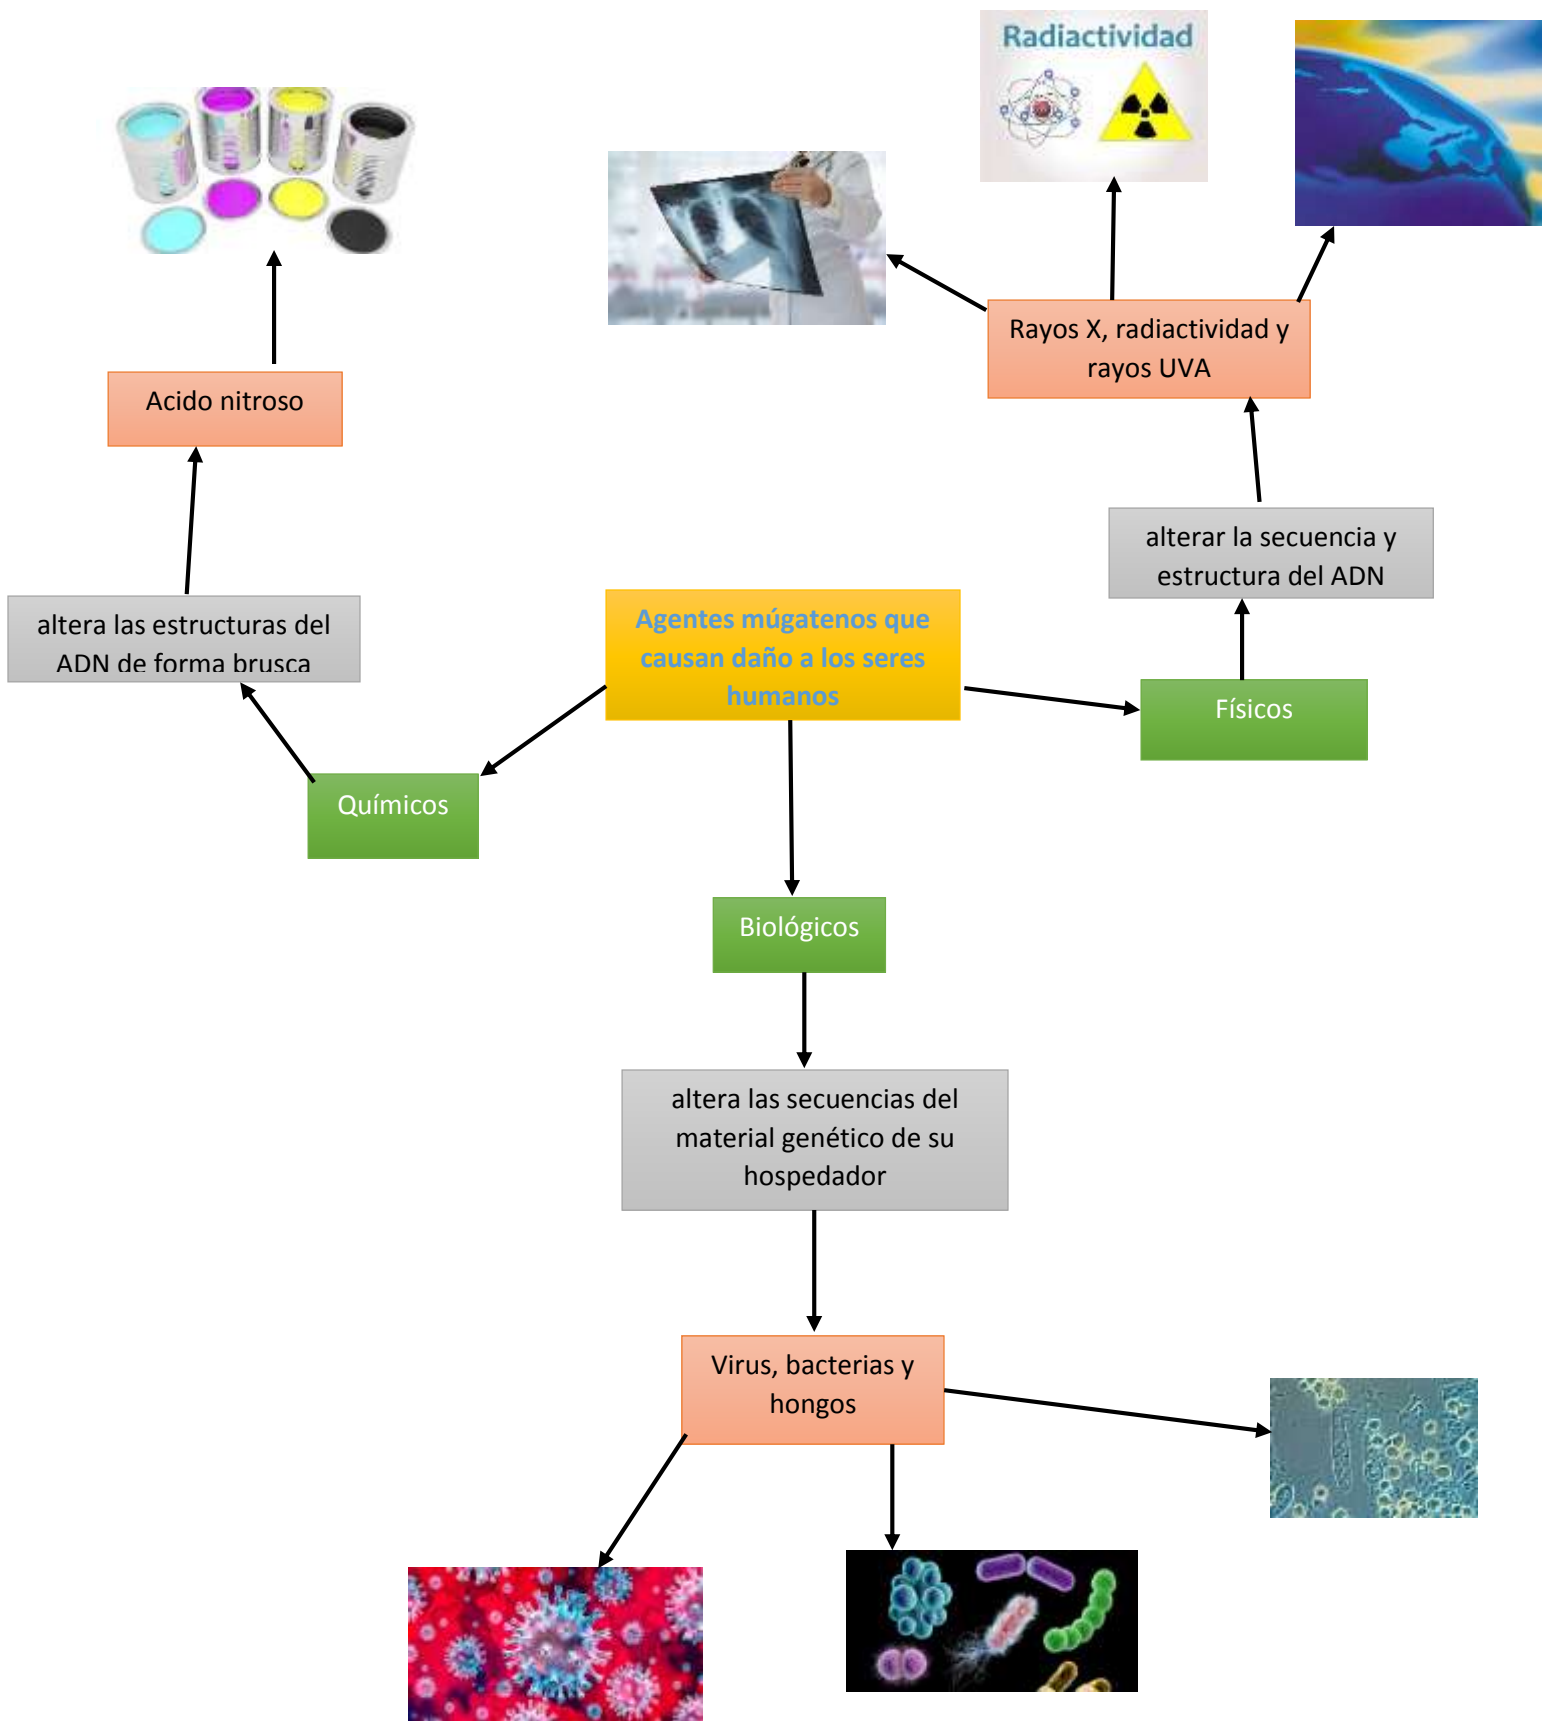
Agentes múgatenos que causan daño a los seres humanos

Químicos

altera las estructuras del ADN de forma brusca

Acido nitroso

Físicos

alterar la secuencia y estructura del ADN

Rayos X, radiactividad y rayos UVA

Radiactividad

Biológicos

altera las secuencias del material genético de su hospedador

Virus, bacterias y hongos